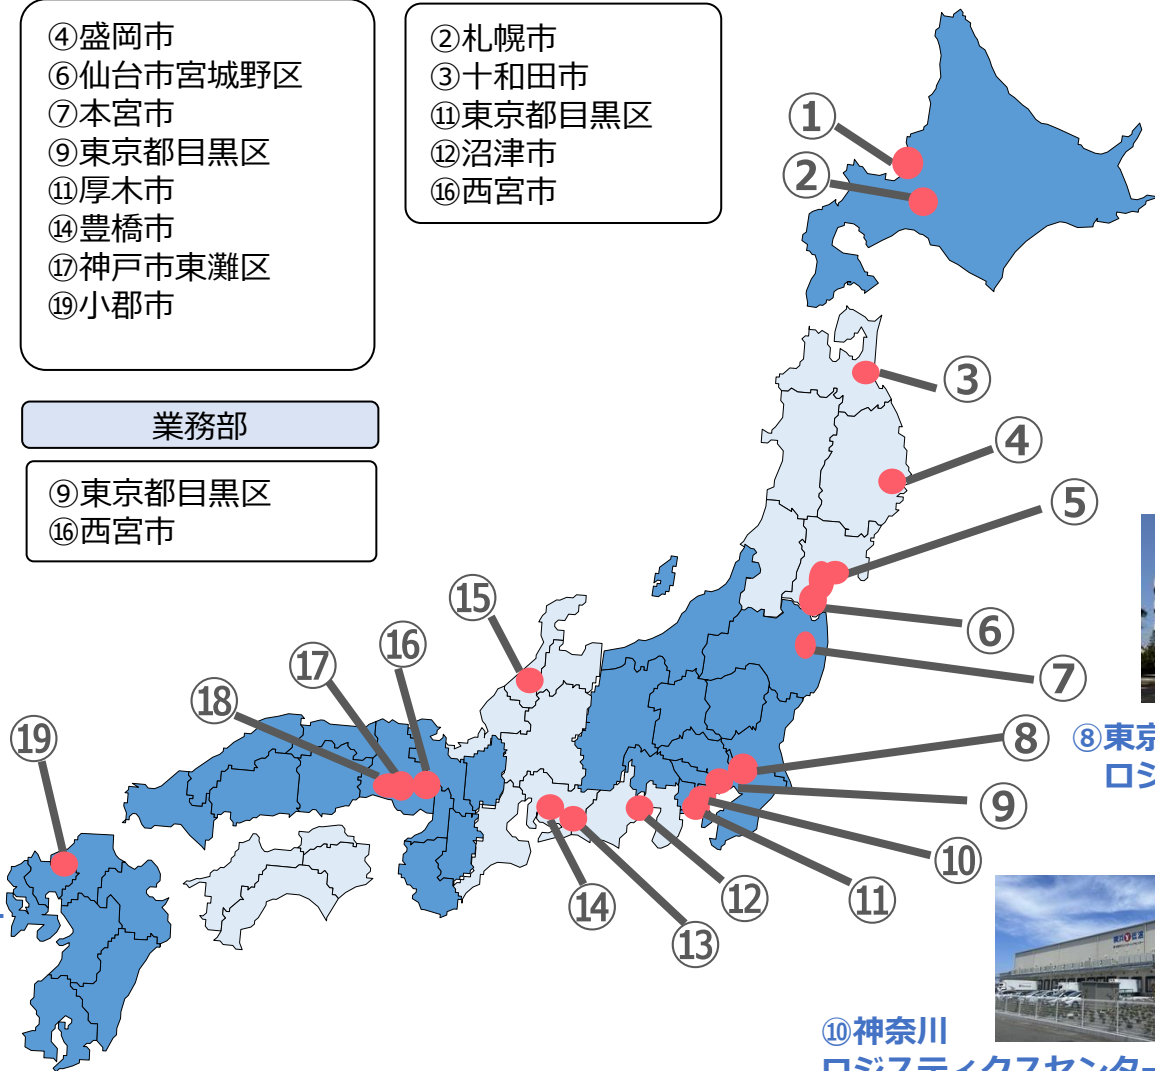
④盛岡市
⑥仙台市宮城野区
⑦本宮市
⑨東京都目黒区
⑪厚木市
⑭豊橋市
⑰神戸市東灘区
⑲小郡市

②札幌市
③十和田市
⑪東京都目黒区
⑫沼津市
⑯西宮市

業務部

⑨東京都目黒区
⑯西宮市

①
②
③
④
⑤
⑥
⑦
⑧
⑨
⑩
⑪
⑫
⑬
⑭
⑮
⑯
⑰
⑱
⑲

⑧東京
ロジ

⑩神奈川
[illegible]